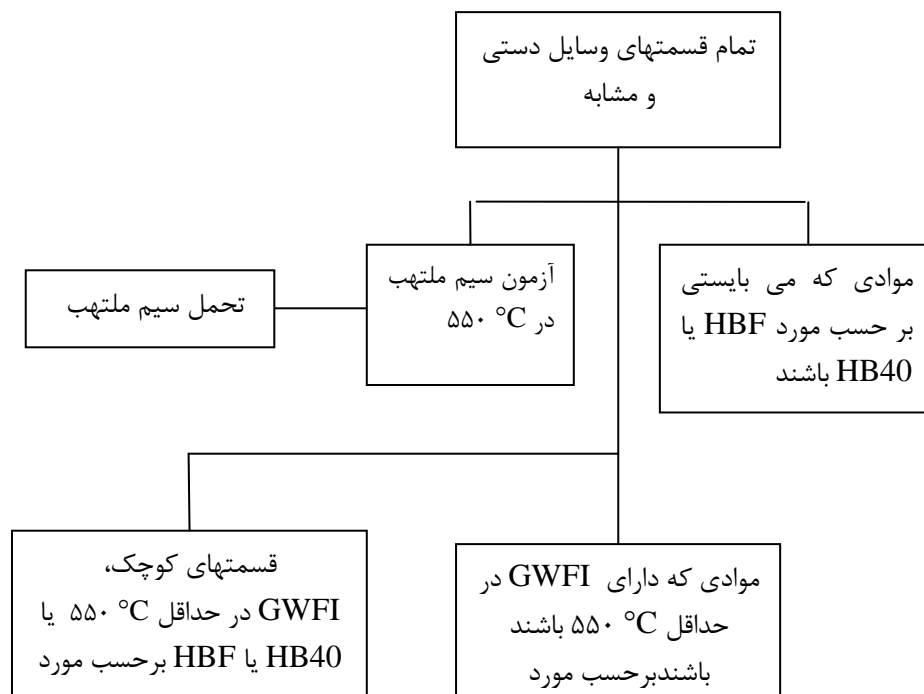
تمام قسمتهای وسایل دستی و مشابه

موادی که می بایستی بر حسب مورد HBF یا HB40 باشند

آزمون سیم ملتهب در ۵۵۰ °C

تحمل سیم ملتهب

موادی که دارای GWFI در حداقل ۵۵۰ °C باشند باشندبرحسب مورد

قسمتهای کوچک، GWFI در حداقل ۵۵۰ °C یا HB40 یا HBF برحسب مورد